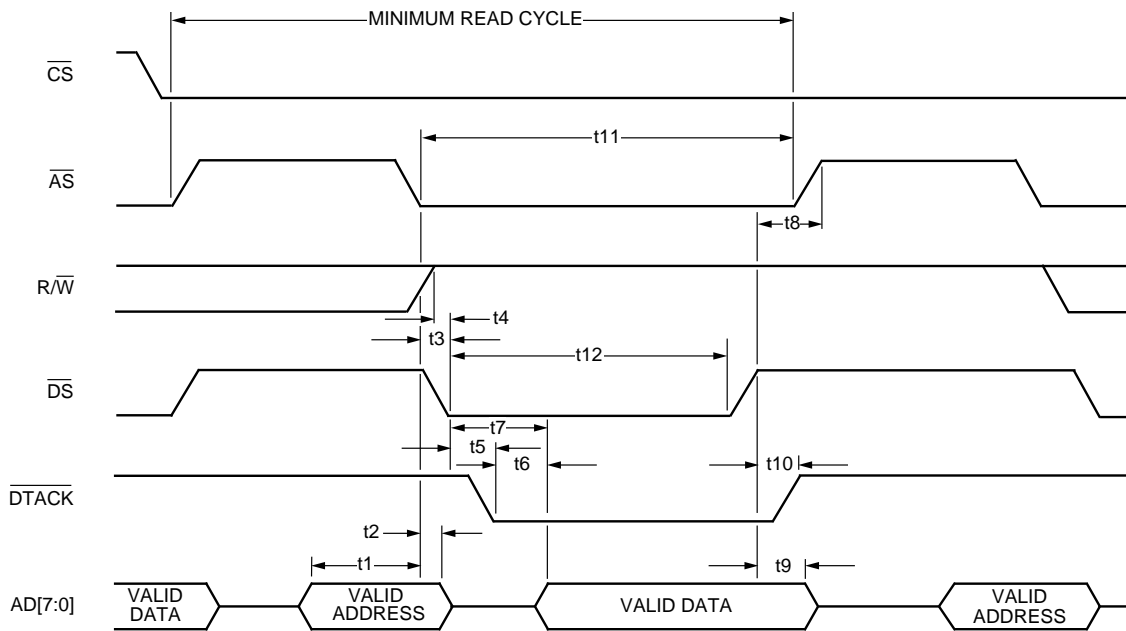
MINIMUM READ CYCLE

$\overline{CS}$

t11

$\overline{AS}$

t8

$R/\overline{W}$

t4

t3

t12

$\overline{DS}$

t7

t5

t6

t10

$\overline{DTACK}$

t2

t1

t9

AD[7:0]

VALID DATA

VALID ADDRESS

VALID DATA

VALID ADDRESS